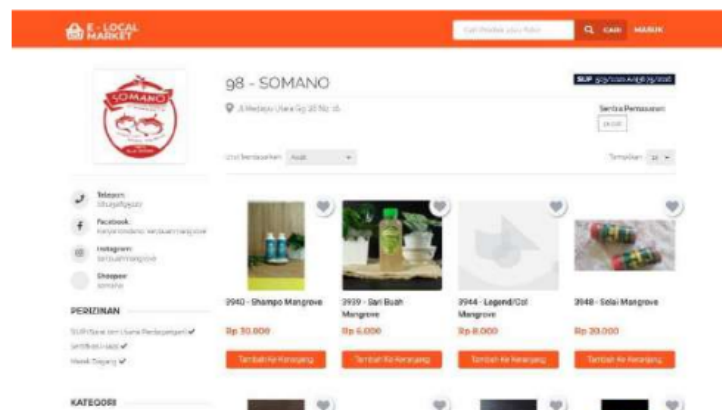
E - LOCAL MARKET

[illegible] CARI MASUK

SOMANO

98 - SOMANO

SIUP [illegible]

Jl. Medayu Utara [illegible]

Sentra Pemasaran
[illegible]

Urut Berdasarkan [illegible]

Tampilkan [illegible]

Telepon
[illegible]

Facebook
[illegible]

Instagram
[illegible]

Shopee
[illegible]

PERIZINAN

SIUP (Surat Izin Usaha Perdagangan) ✔
Sertifikat Halal ✔
Merek Dagang ✔

KATEGORI

3940 - Shampo Mangrove
Rp 30.000
Tambah Ke Keranjang

3939 - Sari Buah Mangrove
Rp 6.000
Tambah Ke Keranjang

3944 - Legend/Cal Mangrove
Rp 8.000
Tambah Ke Keranjang

3948 - Selai Mangrove
Rp 20.000
Tambah Ke Keranjang